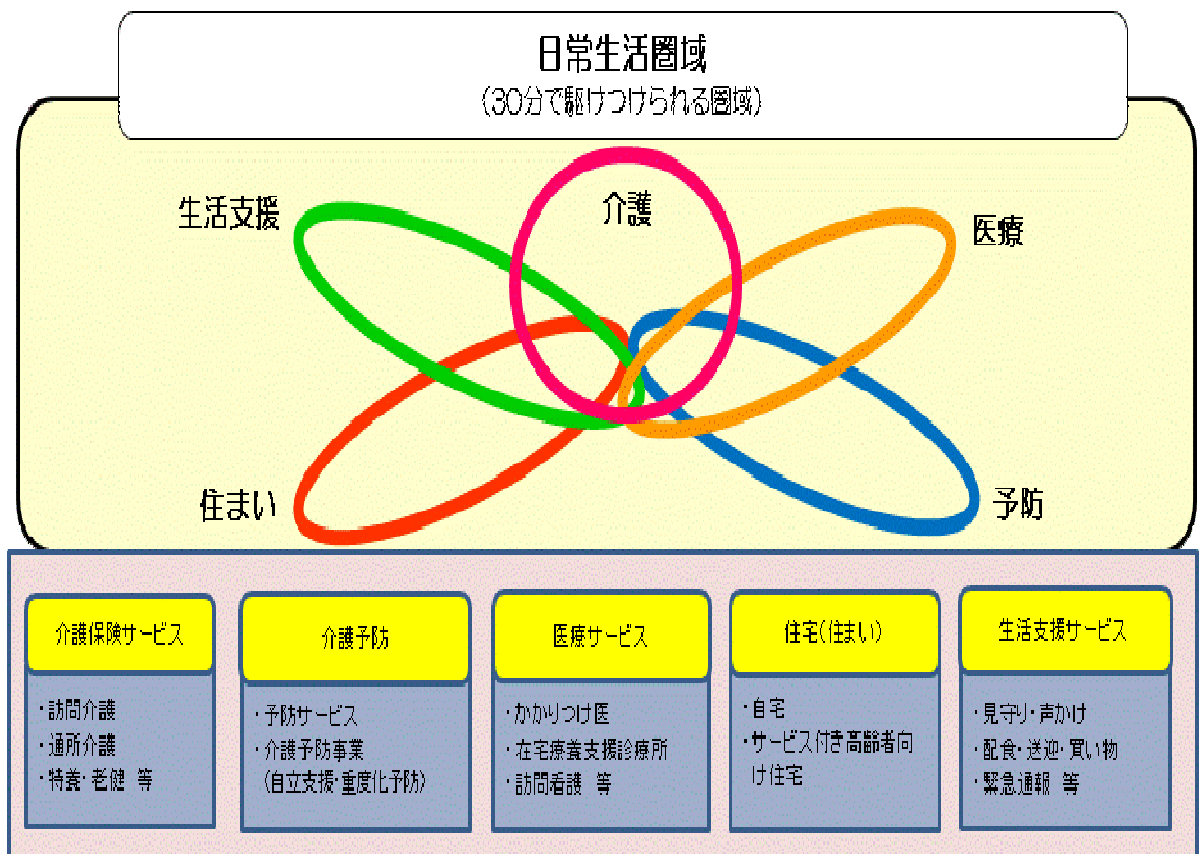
日常生活圏域
（30分で駆けつけられる圏域）

生活支援

介護

医療

住まい

予防

介護保険サービス

・訪問介護
・通所介護
・特養・老健　等

介護予防

・予防サービス
・介護予防事業
（自立支援・重度化予防）

医療サービス

・かかりつけ医
・在宅療養支援診療所
・訪問看護　等

住宅（住まい）

・自宅
・サービス付き高齢者向け住宅

生活支援サービス

・見守り・声かけ
・配食・送迎・買い物
・緊急通報　等